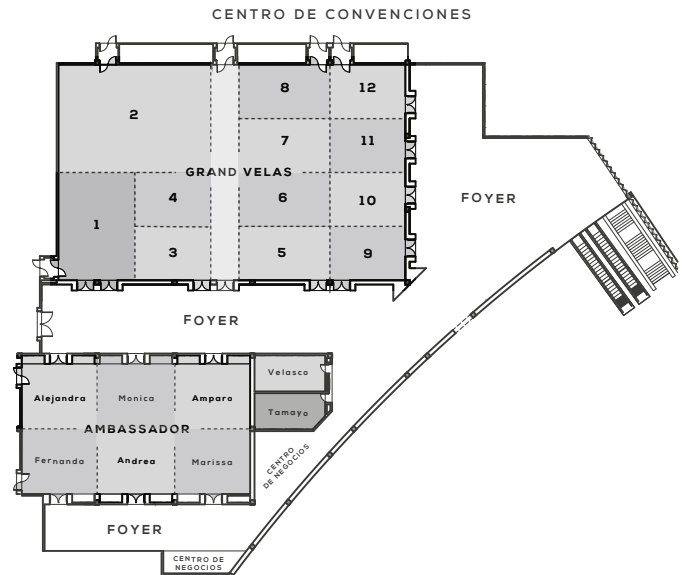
CENTRO DE CONVENCIONES

2

8

12

7

11

GRAND VELAS

4

6

10

1

FOYER

3

5

9

FOYER

Velasco

Alejandra

Monica

Amparo

Tamayo

AMBASSADOR

Fernanda

Andrea

Marissa

CENTRO DE NEGOCIOS

FOYER

CENTRO DE NEGOCIOS